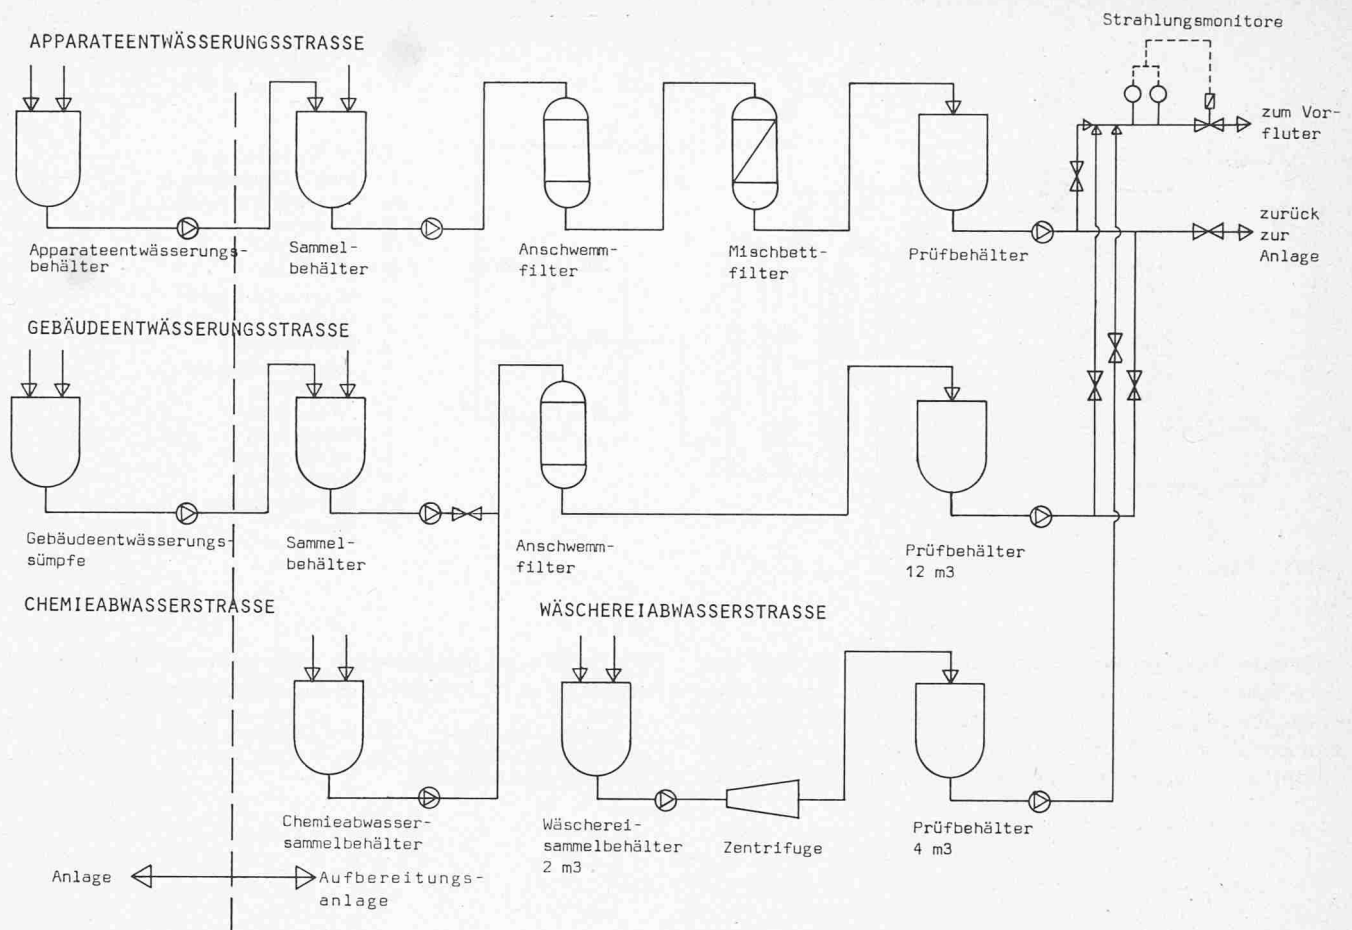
APPARATEENTWÄSSERUNGSSTRASSE

Strahlungsmonitore

zum Vorfluter

zurück zur Anlage

Apparateentwässerungsbehälter

Sammelbehälter

Anschwemmfilter

Mischbettfilter

Prüfbehälter

GEBÄUDEENTWÄSSERUNGSSTRASSE

Gebäudeentwässerungssümpfe

Sammelbehälter

Anschwemmfilter

Prüfbehälter 12 m3

CHEMIEABWASSERSTRASSE

WÄSCHEREIABWASSERSTRASSE

Chemieabwassersammelbehälter

Wäschereisammelbehälter 2 m3

Zentrifuge

Prüfbehälter 4 m3

Anlage

Aufbereitungsanlage